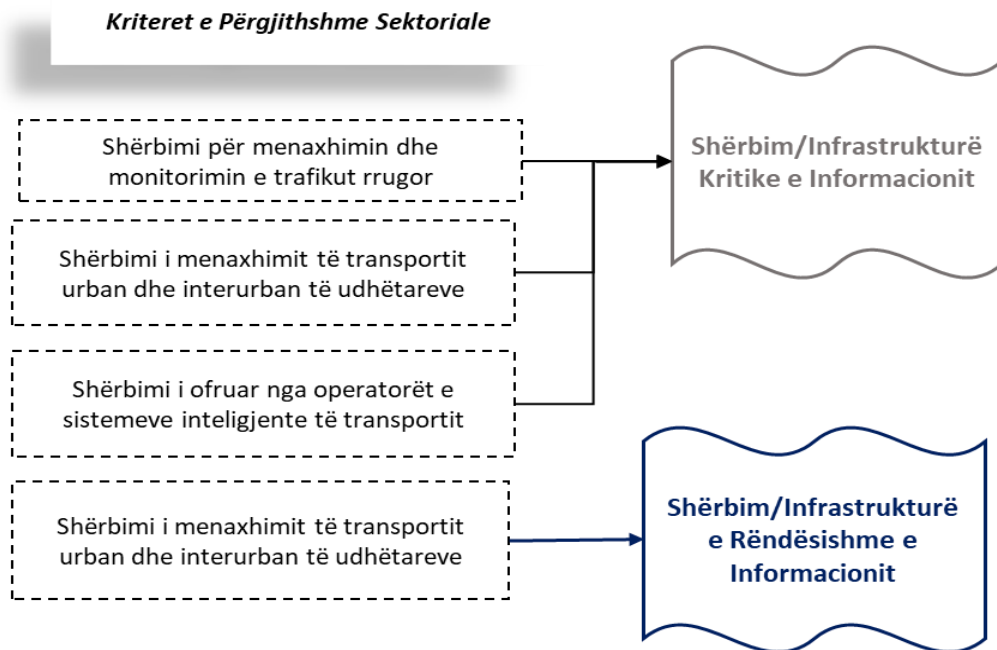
Kriteret e Përgjithshme Sektoriale

Shërbimi për menaxhimin dhe monitorimin e trafikut rrugor

Shërbimi i menaxhimit të transportit urban dhe interurban të udhëtareve

Shërbimi i ofruar nga operatorët e sistemeve inteligjente të transportit

Shërbim/Infrastrukturë Kritike e Informacionit

Shërbimi i menaxhimit të transportit urban dhe interurban të udhëtareve

Shërbim/Infrastrukturë e Rëndësishme e Informacionit